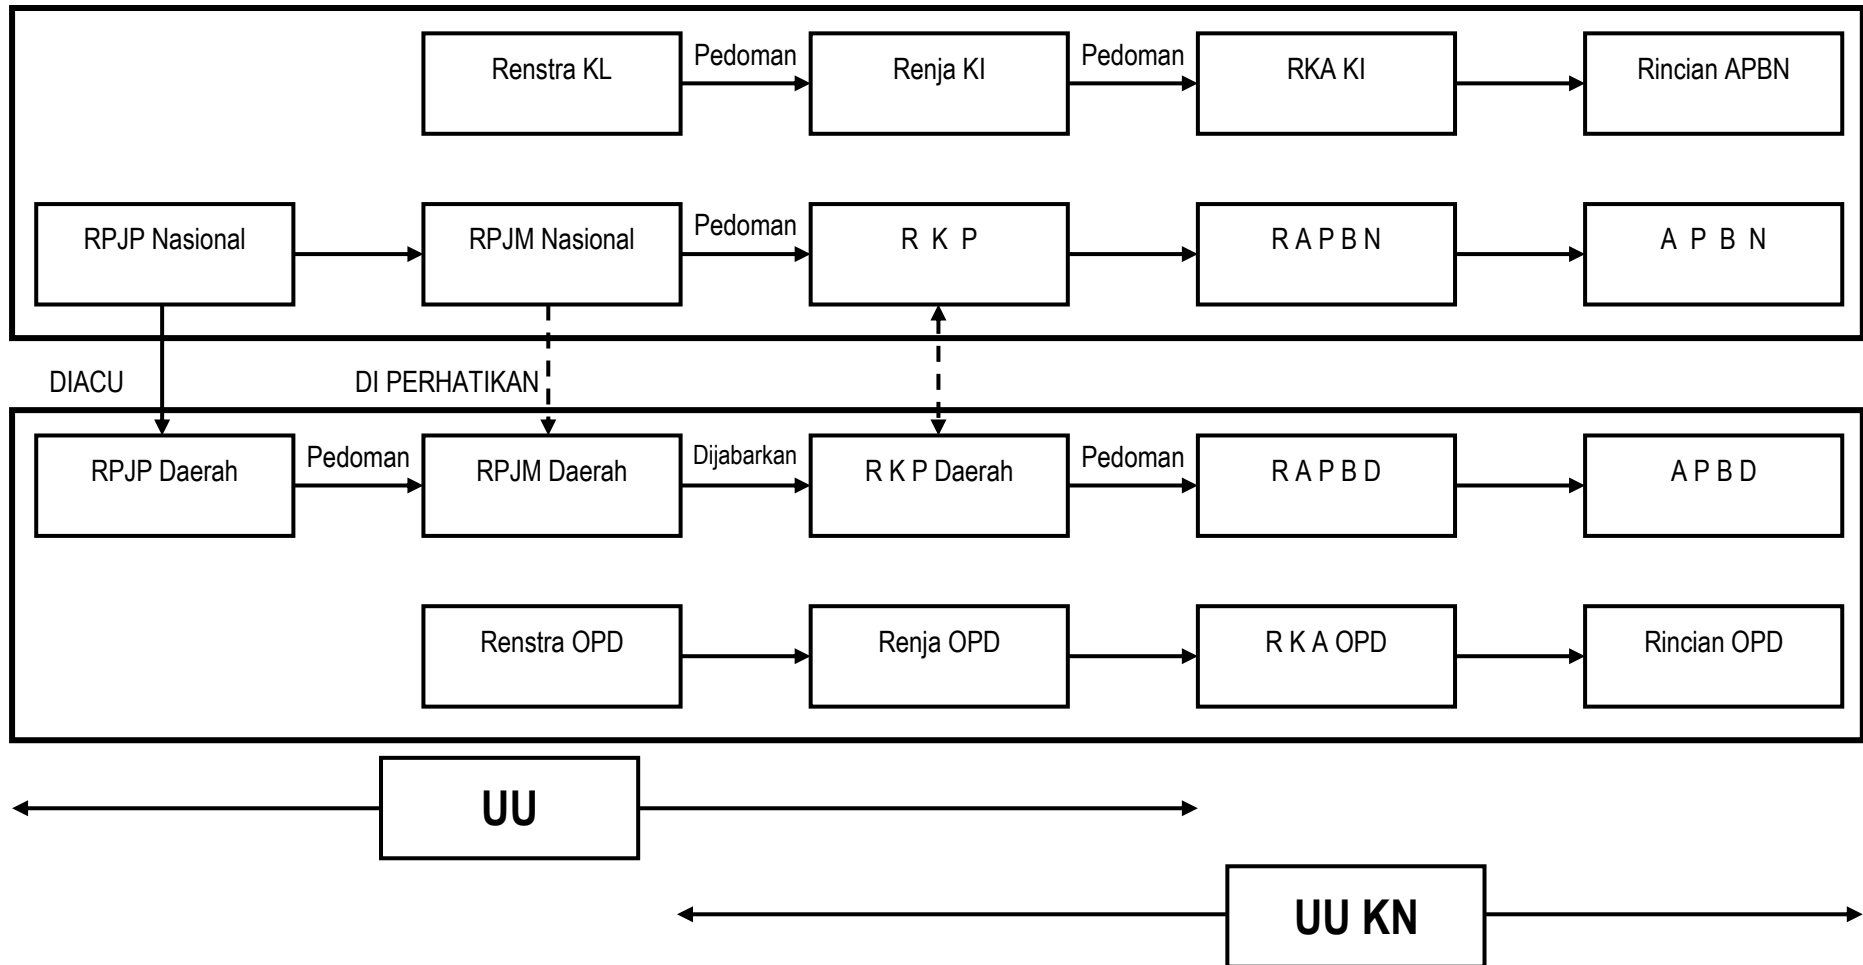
Renstra KL
Pedoman
Renja KI
Pedoman
RKA KI
Rincian APBN

RPJP Nasional
RPJM Nasional
Pedoman
R K P
R A P B N
A P B N

DIACU
DI PERHATIKAN

RPJP Daerah
Pedoman
RPJM Daerah
Dijabarkan
R K P Daerah
Pedoman
R A P B D
A P B D

Renstra OPD
Renja OPD
R K A OPD
Rincian OPD

UU

UU KN